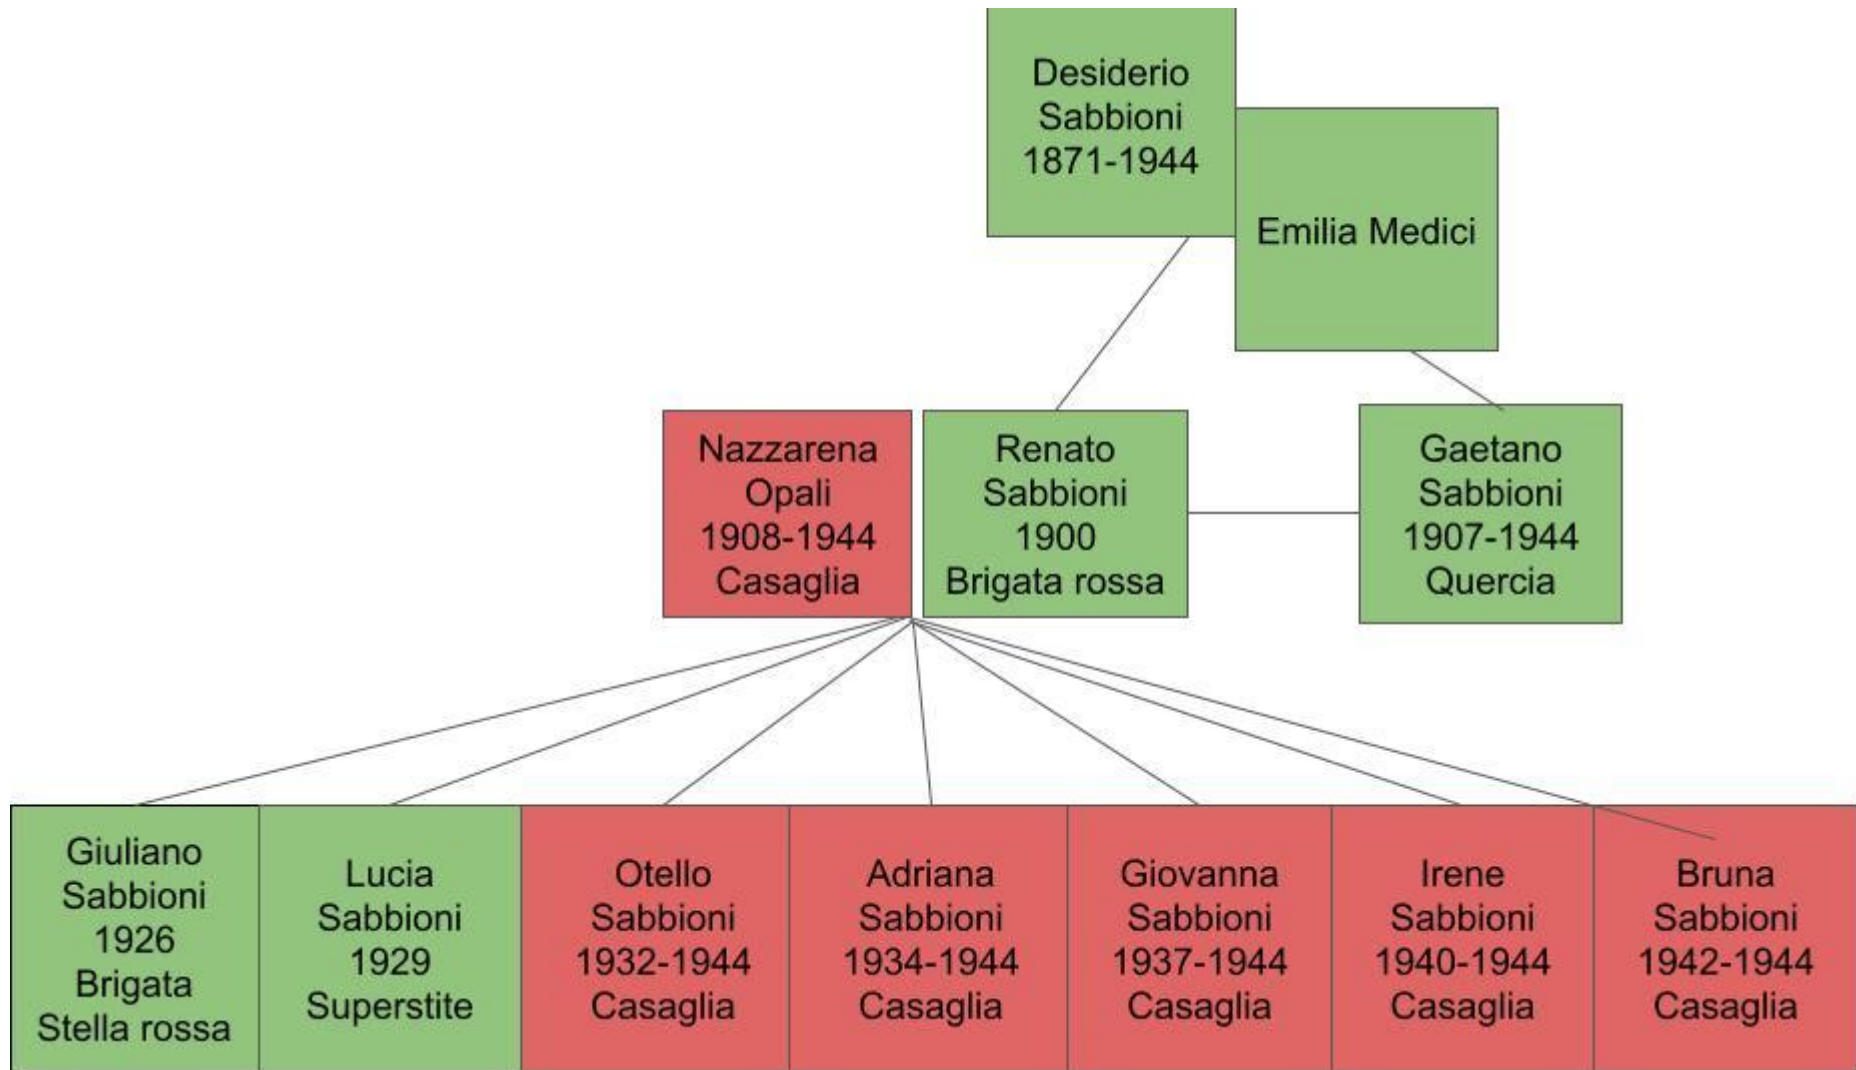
Desiderio Sabbioni 1871-1944

Emilia Medici

Nazzarena Opali 1908-1944 Casaglia

Renato Sabbioni 1900 Brigata rossa

Gaetano Sabbioni 1907-1944 Quercia

Giuliano Sabbioni 1926 Brigata Stella rossa

Lucia Sabbioni 1929 Superstite

Otello Sabbioni 1932-1944 Casaglia

Adriana Sabbioni 1934-1944 Casaglia

Giovanna Sabbioni 1937-1944 Casaglia

Irene Sabbioni 1940-1944 Casaglia

Bruna Sabbioni 1942-1944 Casaglia